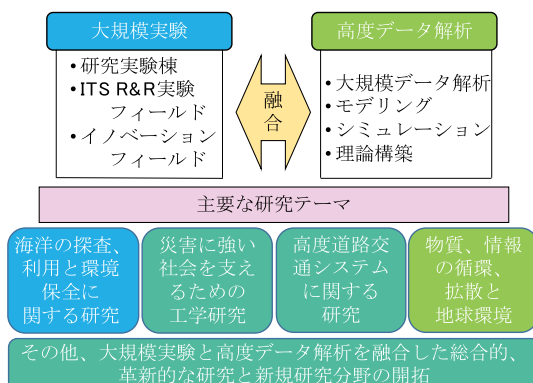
大規模実験

• 研究実験棟
• ITS R&R実験フィールド
• イノベーションフィールド

融合

高度データ解析

• 大規模データ解析
• モデリング
• シミュレーション
• 理論構築

主要な研究テーマ

海洋の探査、利用と環境保全に関する研究

災害に強い社会を支えるための工学研究

高度道路交通システムに関する研究

物質、情報の循環、拡散と地球環境

その他、大規模実験と高度データ解析を融合した総合的、革新的な研究と新規研究分野の開拓